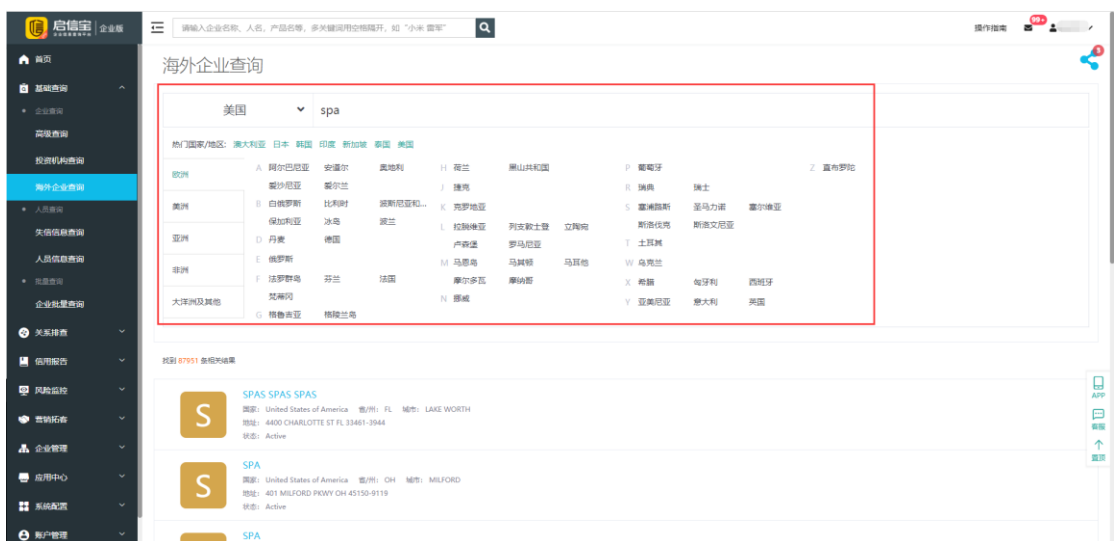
启信宝 企业版

请输入企业名称、人名、产品名等，多关键词用空格隔开，如"小米 雷军"

操作指南 99+

首页
基础查询
企业查询
高级查询
投资机构查询
海外企业查询
人员查询
失信信息查询
人员信息查询
批量查询
企业批量查询
关系排查
信用报告
风险监控
营销拓客
企业管理
应用中心
系统配置
账户管理

海外企业查询

美国 spa

热门国家/地区: 澳大利亚 日本 韩国 印度 新加坡 泰国 美国

欧洲
美洲
亚洲
非洲
大洋洲及其他

A 阿尔巴尼亚 安道尔 奥地利
爱沙尼亚 爱尔兰
B 白俄罗斯 比利时 波斯尼亚和...
保加利亚 冰岛 波兰
D 丹麦 德国
E 俄罗斯
F 法罗群岛 芬兰 法国
梵蒂冈
G 格鲁吉亚 格陵兰岛
H 荷兰 黑山共和国
J 捷克
K 克罗地亚
L 拉脱维亚 列支敦士登 立陶宛
卢森堡 罗马尼亚
M 马恩岛 马其顿 马耳他
摩尔多瓦 摩纳哥
N 挪威
P 葡萄牙
R 瑞典 瑞士
S 塞浦路斯 圣马力诺 塞尔维亚
斯洛伐克 斯洛文尼亚
T 土耳其
W 乌克兰
X 希腊 匈牙利 西班牙
Y 亚美尼亚 意大利 英国
Z 直布罗陀

找到 87951 条相关结果

SPAS SPAS SPAS
国家: United States of America 省/州: FL 城市: LAKE WORTH
地址: 4400 CHARLOTTE ST FL 33461-3944
状态: Active

SPA
国家: United States of America 省/州: OH 城市: MILFORD
地址: 401 MILFORD PKWY OH 45150-9119
状态: Active

SPA

APP
客服
置顶